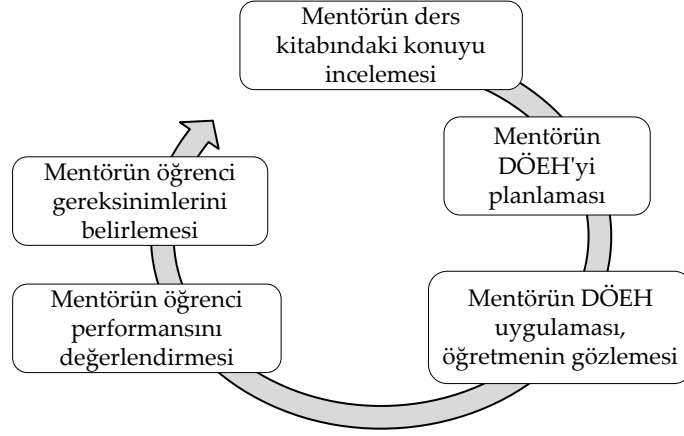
Mentörün ders kitabındaki konuyu incelemesi

Mentörün DÖEH'yi planlaması

Mentörün DÖEH uygulaması, öğretmenin gözlemesi

Mentörün öğrenci performansını değerlendirmesi

Mentörün öğrenci gereksinimlerini belirlemesi